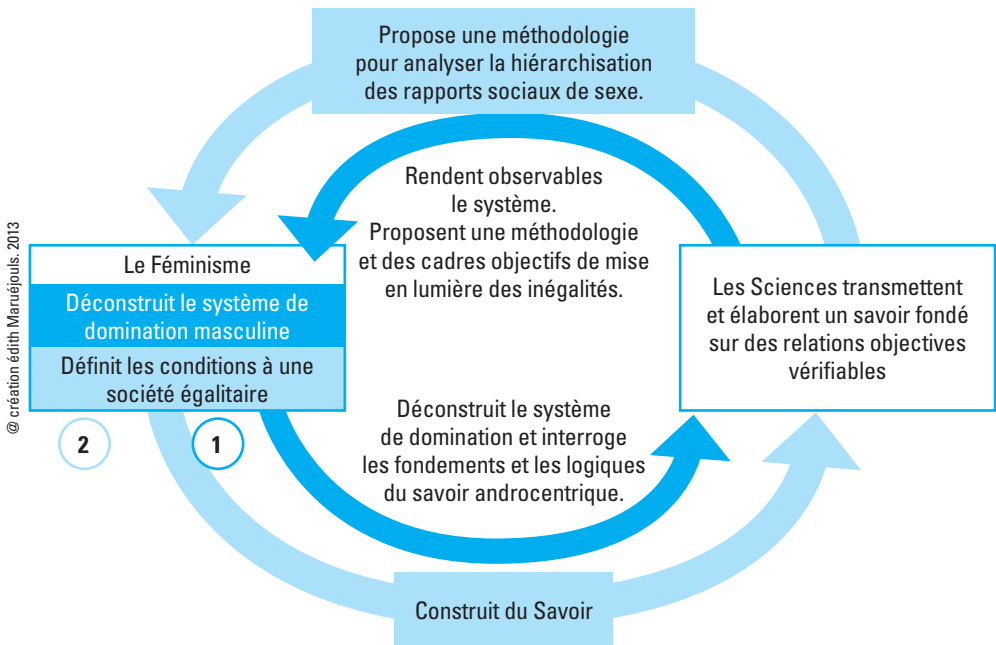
Propose une méthodologie pour analyser la hiérarchisation des rapports sociaux de sexe.

Rendent observables le système. Proposent une méthodologie et des cadres objectifs de mise en lumière des inégalités.

Le Féminisme

Déconstruit le système de domination masculine

Définit les conditions à une société égalitaire

Les Sciences transmettent et élaborent un savoir fondé sur des relations objectives vérifiables

Déconstruit le système de domination et interroge les fondements et les logiques du savoir androcentrique.

2

1

Construit du Savoir

@ création édith Maruéjouls. 2013